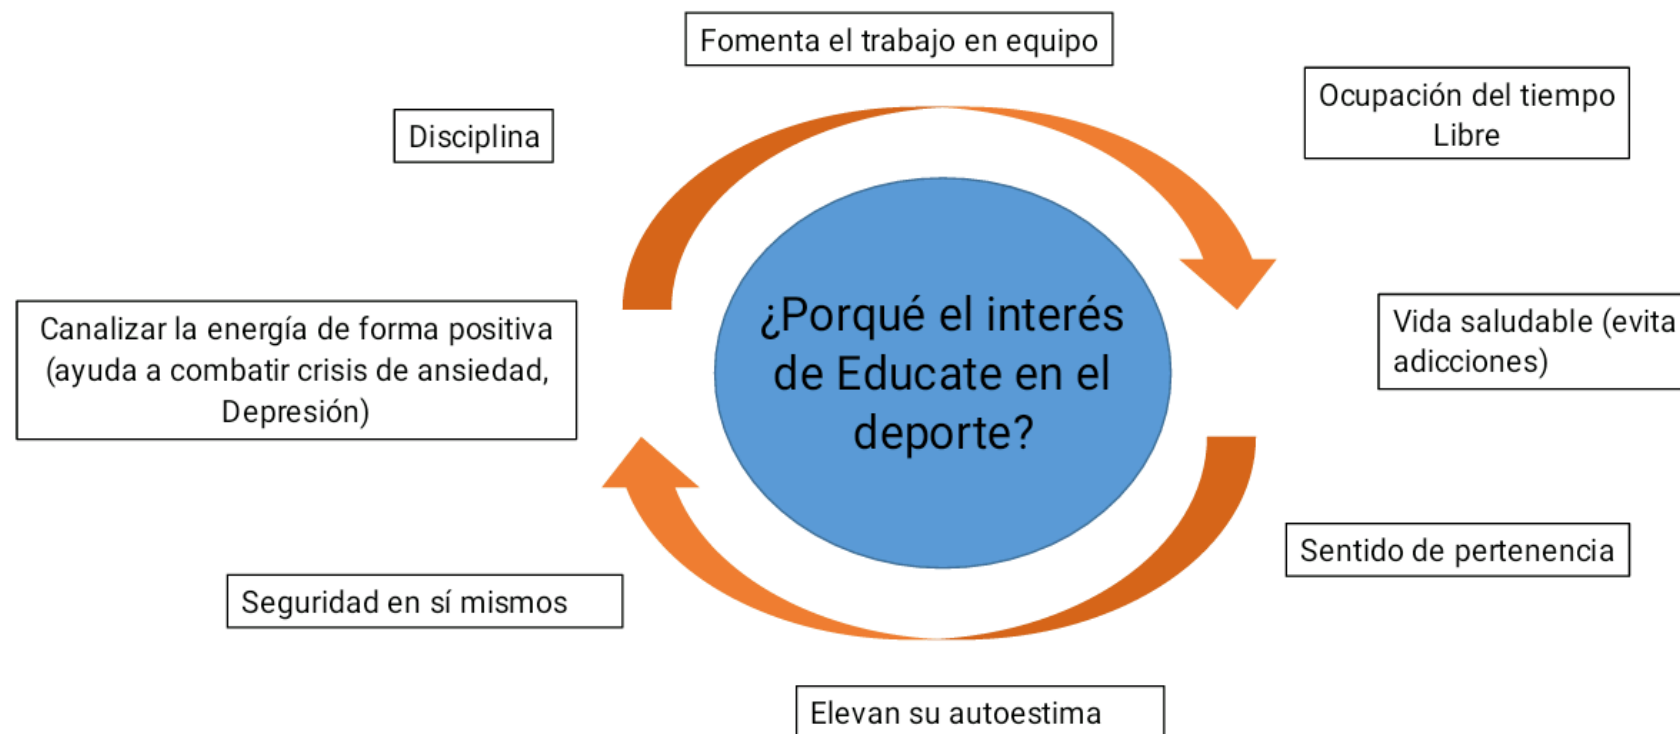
Fomenta el trabajo en equipo

Ocupación del tiempo Libre

Disciplina

¿Porqué el interés de Educate en el deporte?

Vida saludable (evita adicciones)

Canalizar la energía de forma positiva (ayuda a combatir crisis de ansiedad, Depresión)

Sentido de pertenencia

Seguridad en sí mismos

Elevan su autoestima